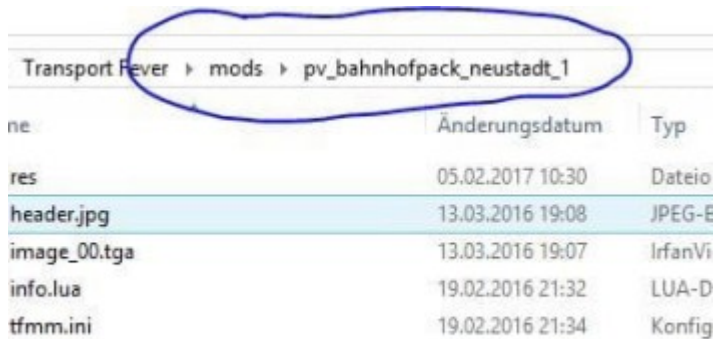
Transport Fever ▸ mods ▸ pv_bahnhofpack_neustadt_1

| ne | Änderungsdatum | Typ |
|---|---|---|
| res | 05.02.2017 10:30 | Dateio |
| header.jpg | 13.03.2016 19:08 | JPEG-E |
| image_00.tga | 13.03.2016 19:07 | IrfanVi |
| info.lua | 19.02.2016 21:32 | LUA-D |
| tfmm.ini | 19.02.2016 21:34 | Konfig |